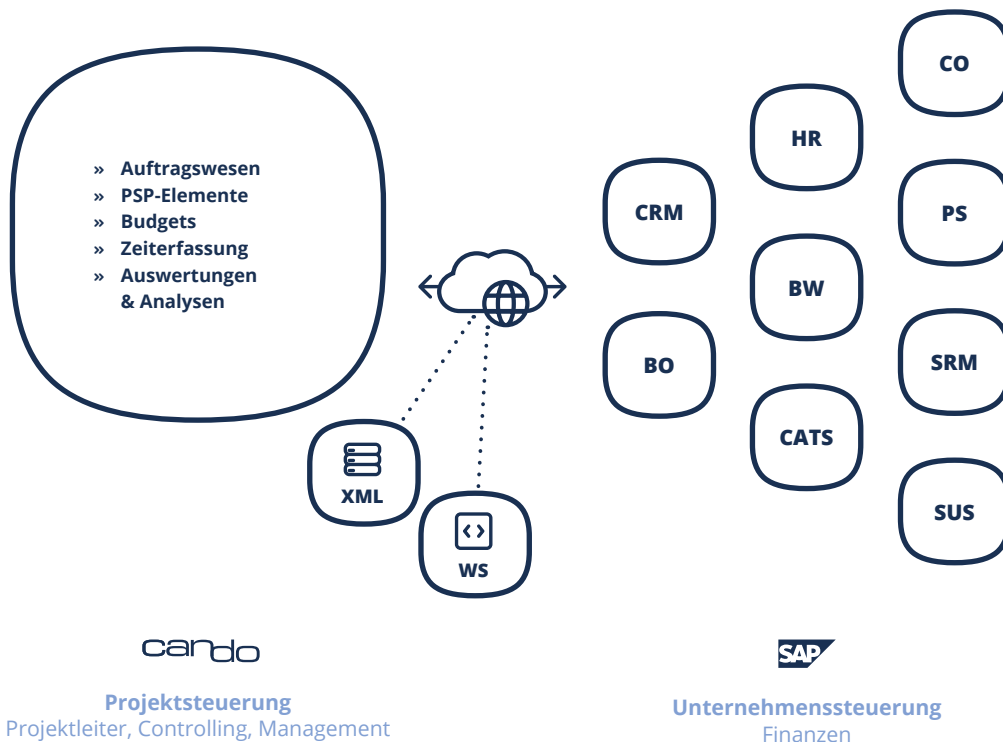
» Auftragswesen
» PSP-Elemente
» Budgets
» Zeiterfassung
» Auswertungen & Analysen

XML

WS

CO

HR

CRM

PS

BW

SRM

BO

CATS

SUS

cando

Projektsteuerung
Projektleiter, Controlling, Management

SAP

Unternehmenssteuerung
Finanzen